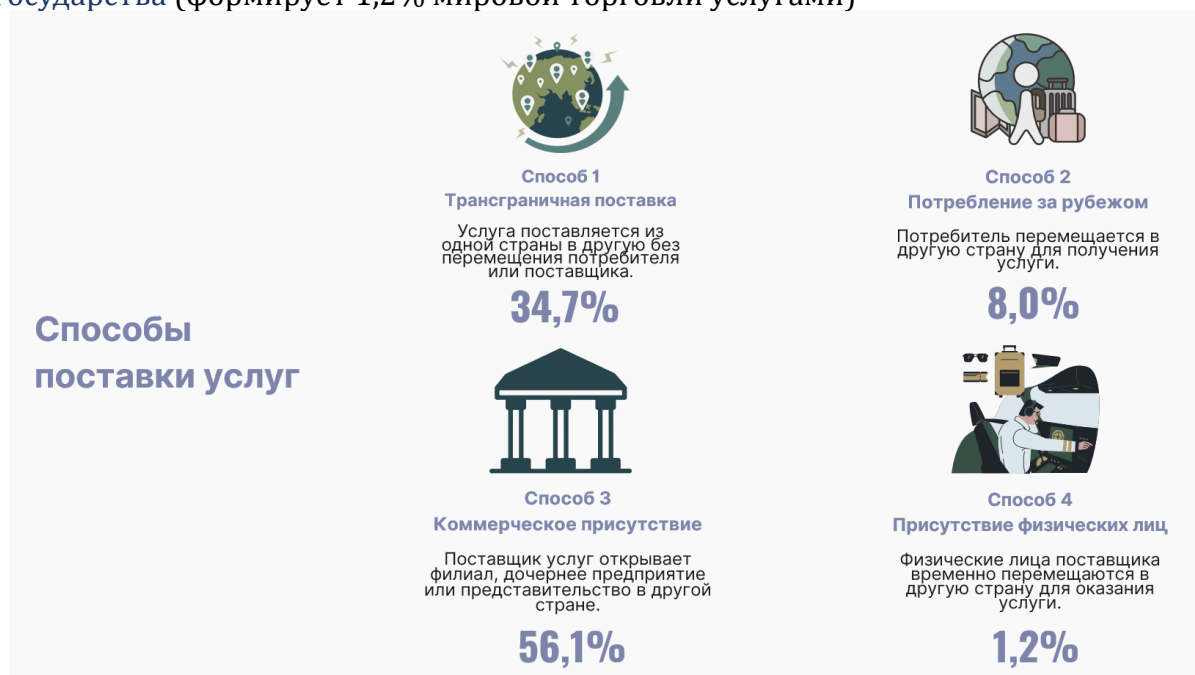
государства (формирует 1,2% мировой торговли услугами)

Способы поставки услуг

Способ 1
Трансграничная поставка

Услуга поставляется из одной страны в другую без перемещения потребителя или поставщика.

34,7%

Способ 2
Потребление за рубежом

Потребитель перемещается в другую страну для получения услуги.

8,0%

Способ 3
Коммерческое присутствие

Поставщик услуг открывает филиал, дочернее предприятие или представительство в другой стране.

56,1%

Способ 4
Присутствие физических лиц

Физические лица поставщика временно перемещаются в другую страну для оказания услуги.

1,2%